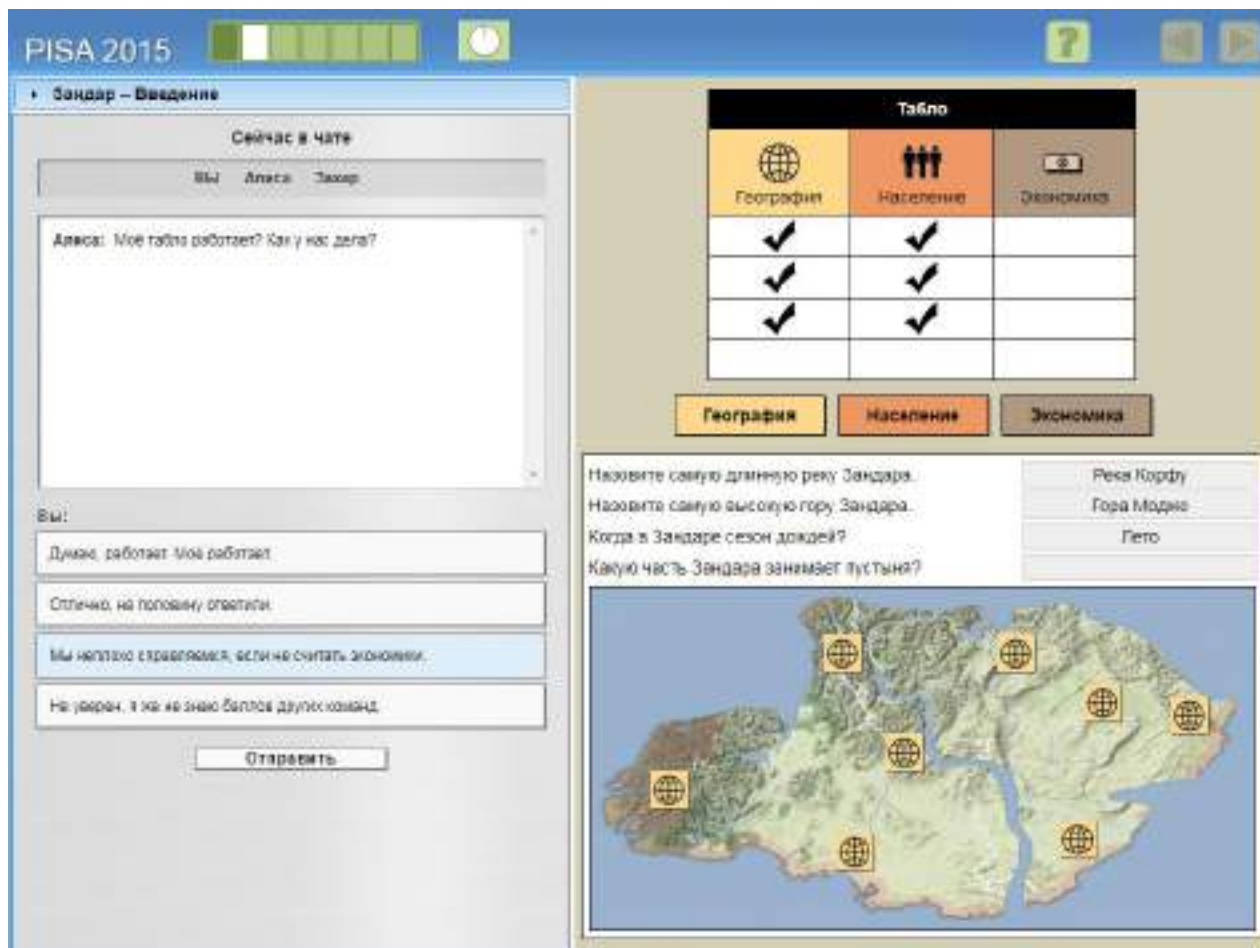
PISA 2015

Зандар – Введение

Сейчас в чате

Вы Алиса Захар

Алиса: Моё табло работает? Как у нас дела?

Вы:

Думаю, работает. Моё работает.

Отлично, на половину ответили.

Мы неплохо справляемся, если не считать экономики.

Не уверен, я же не знаю баллов других команд.

Отправить

| Табло | | |
|---|---|---|
| География | Население | Экономика |
| ✔ | ✔ | |
| ✔ | ✔ | |
| ✔ | ✔ | |
| | | |

География Население Экономика

| | |
|---|---|
| Назовите самую длинную реку Зандара. | Река Корфу |
| Назовите самую высокую гору Зандара. | Гора Модио |
| Когда в Зандаре сезон дождей? | Лето |
| Какую часть Зандара занимает пустыня? | |